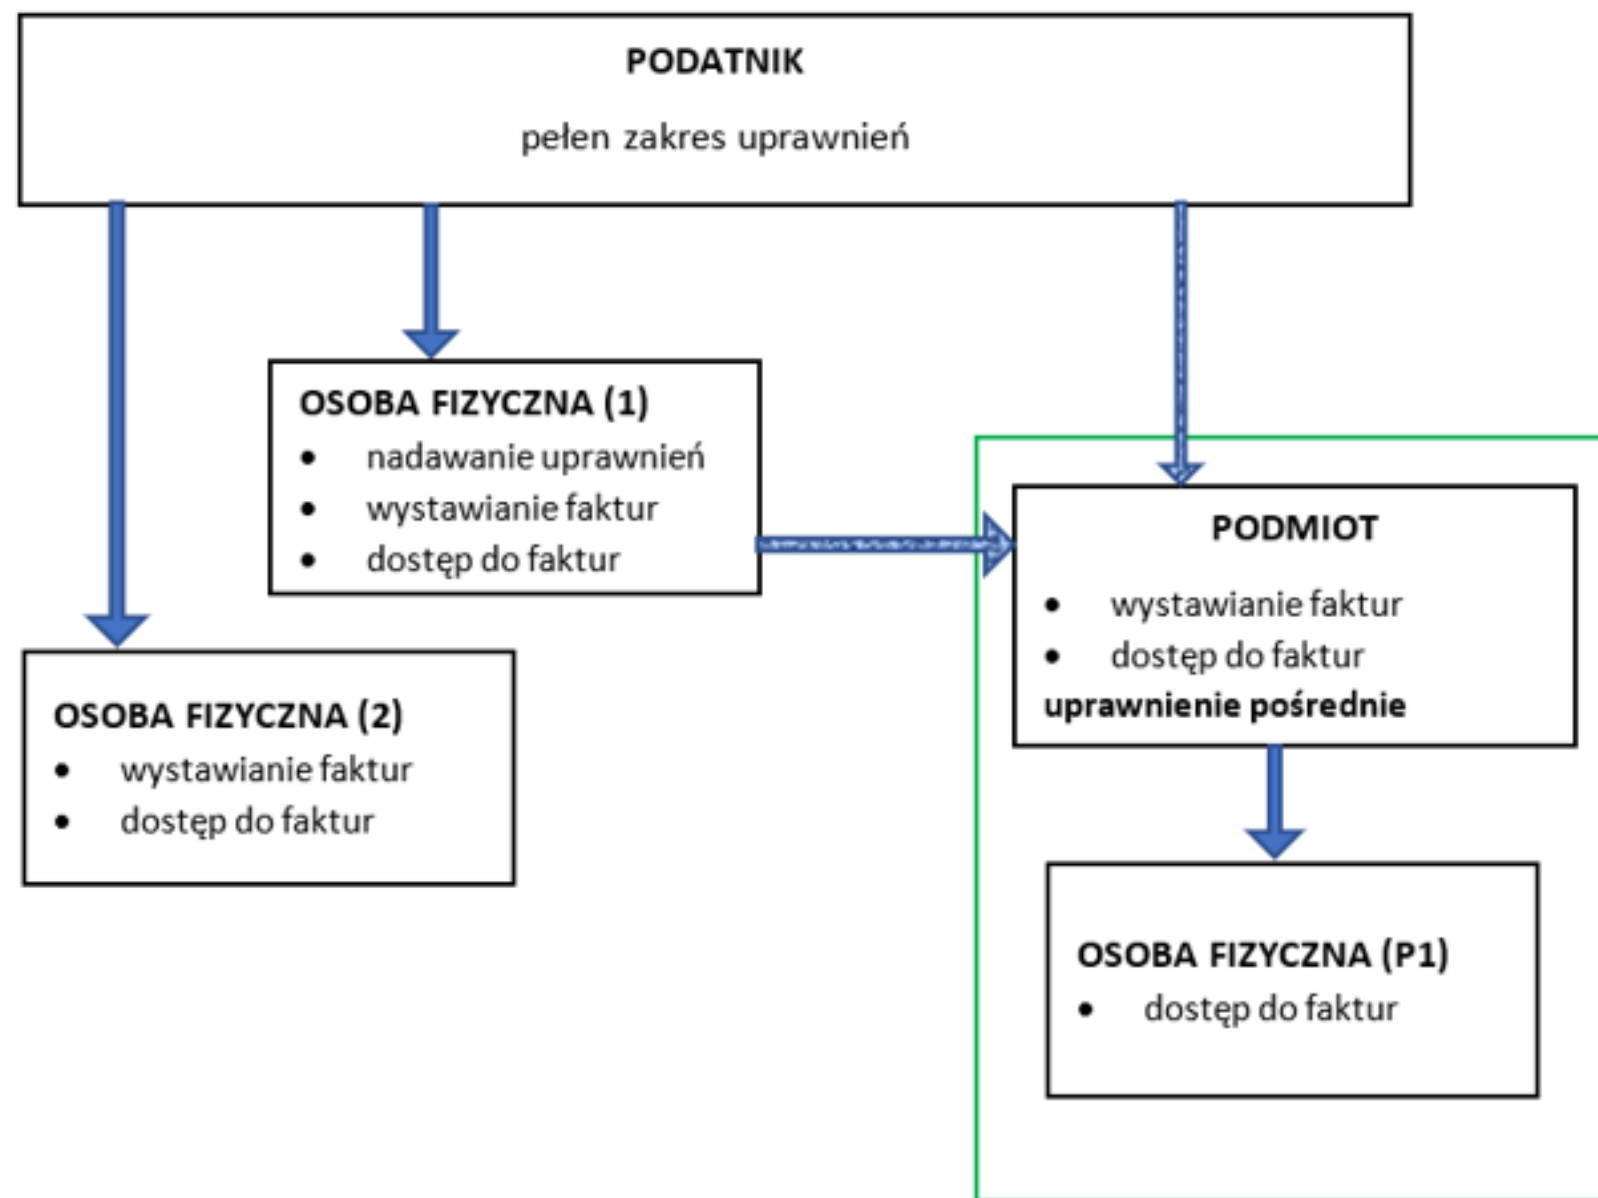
PODATNIK

pełen zakres uprawnień

OSOBA FIZYCZNA (1)
- nadawanie uprawnień
- wystawianie faktur
- dostęp do faktur

OSOBA FIZYCZNA (2)
- wystawianie faktur
- dostęp do faktur

PODMIOT
- wystawianie faktur
- dostęp do faktur

uprawnienie pośrednie

OSOBA FIZYCZNA (P1)
- dostęp do faktur